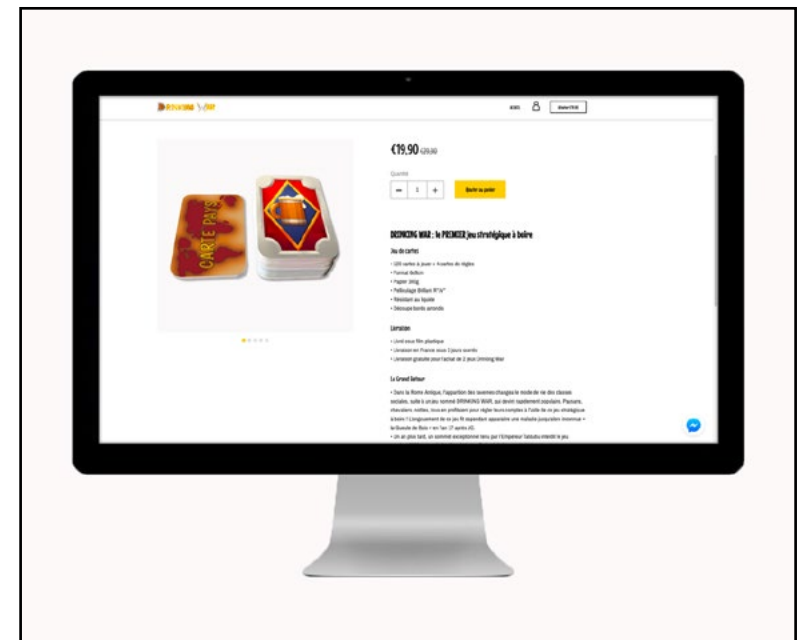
DRINKING WAR

€19.90 €29.90

Quantité

− 1 +

Ajouter au panier

DRINKING WAR : le PREMIER jeu stratégique à boire

Jeu de cartes

• 120 cartes à jouer + 4 cartes de règles
• Format Bellon
• Papier 300g
• Pelliculage Brillant R°/V°
• Résistant au liquide
• Découpe bords arrondis

Livraison

• Livré sous film plastique
• Livraison en France sous 3 jours ouvrés
• Livraison gratuite pour l'achat de 2 jeux Drinking War

Le Grand Retour

• Dans la Rome Antique, l'apparition des tavernes changea le mode de vie des classes sociales, suite à un jeu nommé DRINKING WAR, qui devint rapidement populaire. Paysans, chevaliers, nobles, tous en profitaient pour régler leurs comptes à l'aide de ce jeu stratégique à boire ! L'engouement de ce jeu fit cependant apparaître une maladie jusqu'alors inconnue « la Grande de Rois » en l'an 17 après JC.
• Un an plus tard, un sommet exceptionnel tenu par l'Empereur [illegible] interdit le jeu

CARTE PAYS